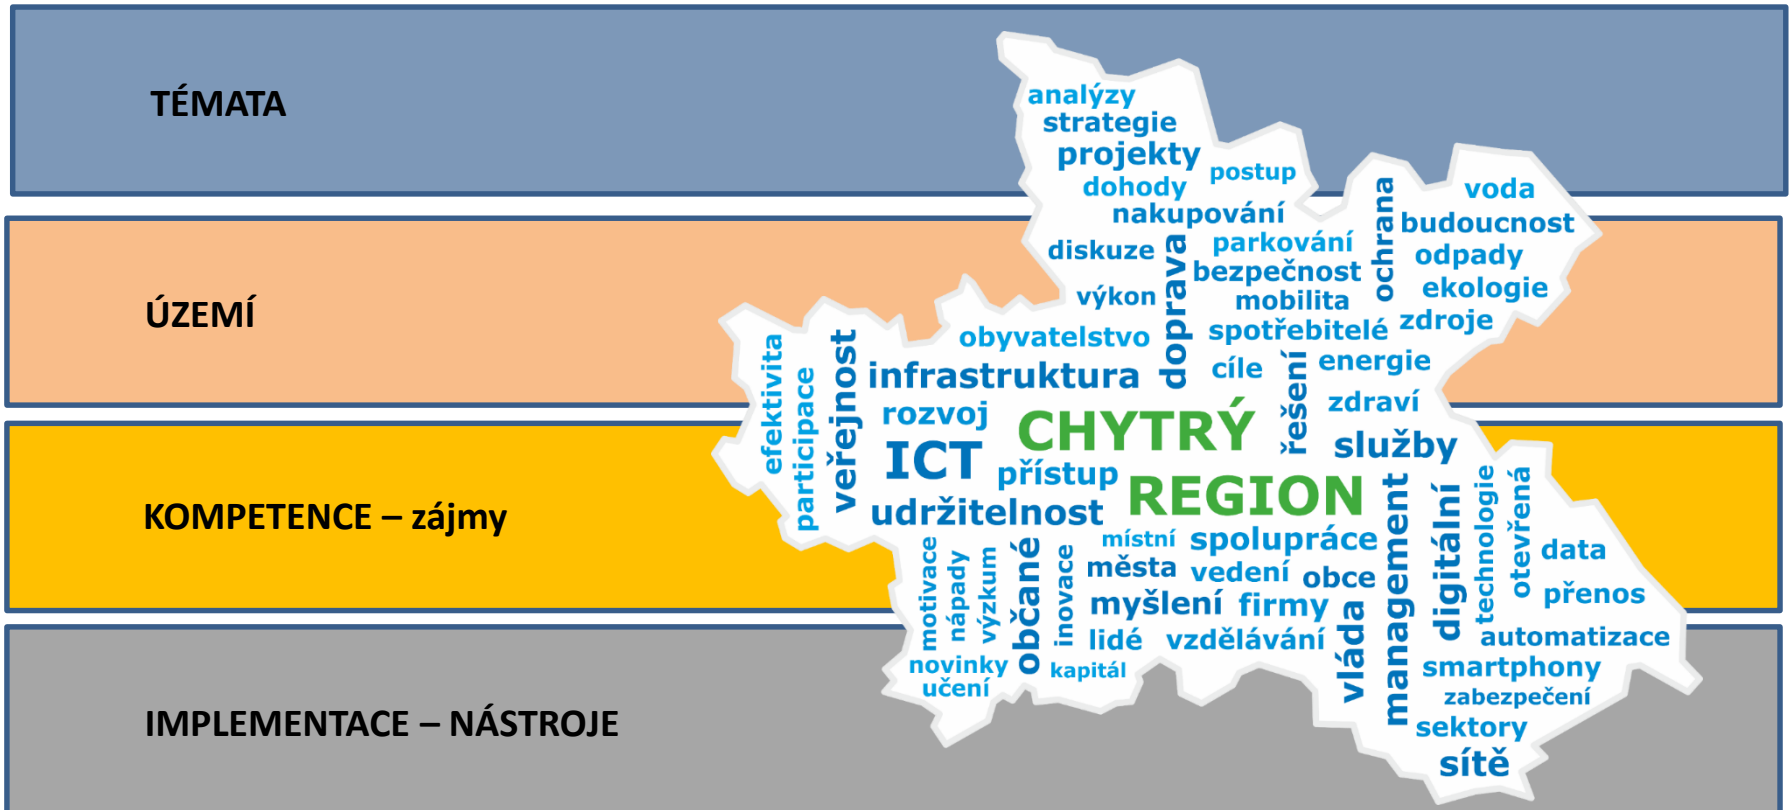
TÉMATA

ÚZEMÍ

KOMPETENCE – zájmy

IMPLEMENTACE – NÁSTROJE

analýzy
strategie
projekty
postup
dohody
nakupování
diskuze
doprava
parkování
bezpečnost
ochrana
voda
budoucnost
odpady
ekologie
výkon
mobilita
spotřebitelé
zdroje
obyvatelstvo
efektivita
participace
veřejnost
infrastruktura
cíle
energie
řešení
rozvoj
zdraví
CHYTRÝ
ICT
přístup
služby
REGION
udržitelnost
místní
spolupráce
management
digitální
technologie
otevřená
data
motivace
nápady
výzkum
občané
inovace
města
vedení
obce
přenos
myšlení
firmy
vláda
lidé
vzdělávání
automatizace
novinky
učení
kapitál
smartphony
zabezpečení
sektory
sítě